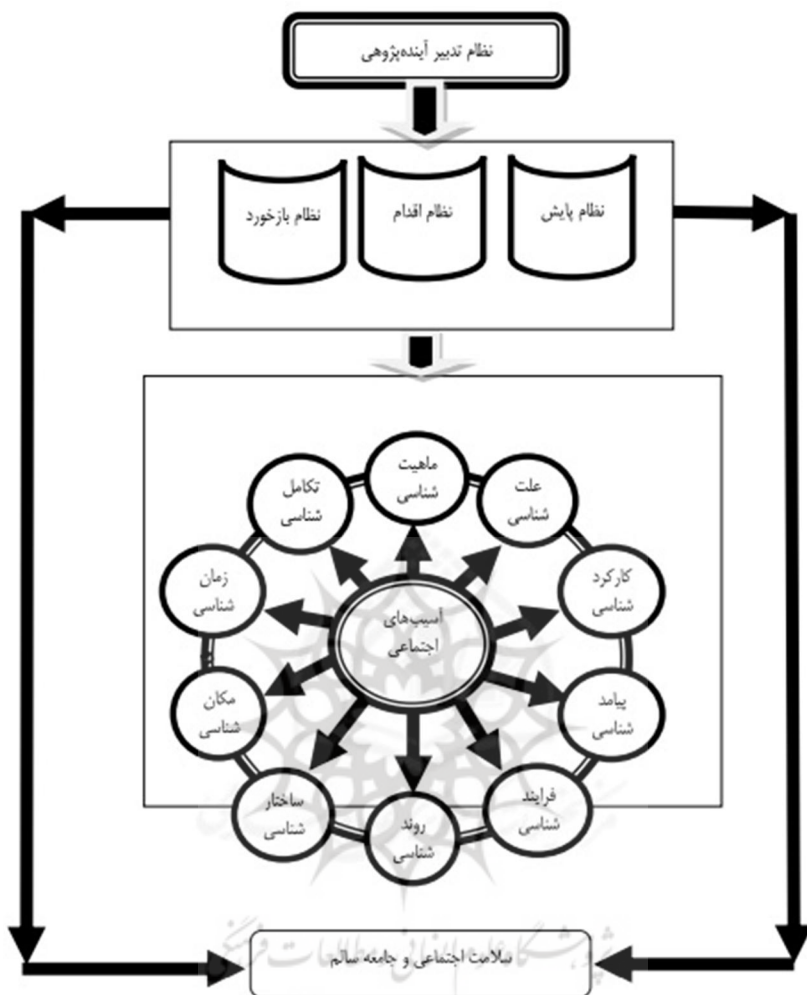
نظام تدبیر آینده‌پژوهی

نظام پایش

نظام اقدام

نظام بازخورد

ماهیت شناسی

علت شناسی

کارکرد شناسی

پیامد شناسی

فرایند شناسی

روند شناسی

ساختار شناسی

مکان شناسی

زمان شناسی

تکامل شناسی

آسیب‌های اجتماعی

سلامت اجتماعی و جامعه سالم

پژوهشگاه علوم انسانی و مطالعات فرهنگی